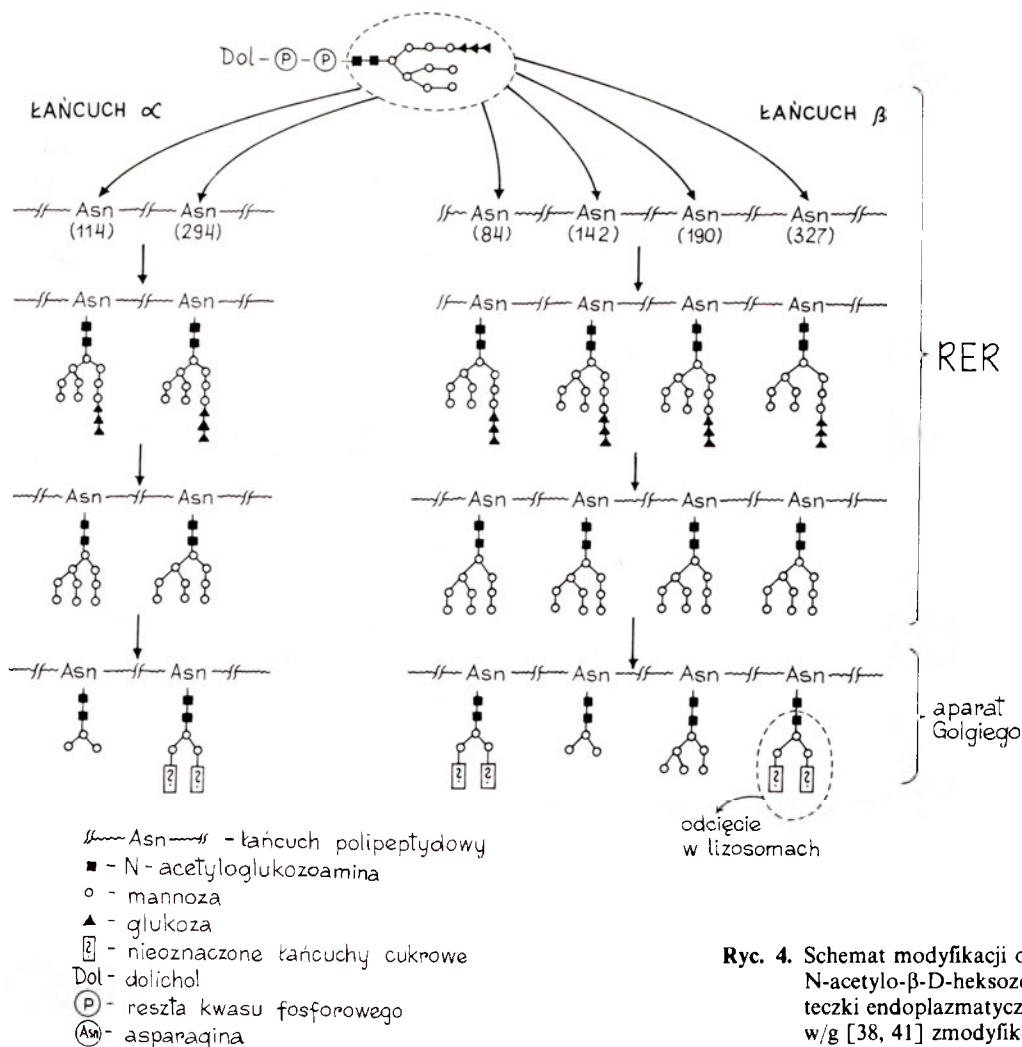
Dol-Ⓟ-Ⓟ

ŁAŃCUCH α

ŁAŃCUCH β

Asn (114) Asn (294)

Asn (84) Asn (142) Asn (190) Asn (327)

Asn Asn

Asn Asn Asn Asn

RER

Asn Asn

Asn Asn Asn Asn

Asn Asn

Asn Asn Asn Asn

aparat Golgiego

odcięcie w lizosomach

Asn - łańcuch polipeptydowy
■ - N-acetyloglukozoamina
○ - mannoza
▲ - glukoza
? - nieoznaczone łańcuchy cukrowe
Dol - dolichol
Ⓟ - reszta kwasu fosforowego
Asn - asparagina

Ryc. 4. Schemat modyfikacji c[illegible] N-acetylo-β-D-heksoz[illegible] teczki endoplazmatycz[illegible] w/g [38, 41] zmodyfik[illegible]